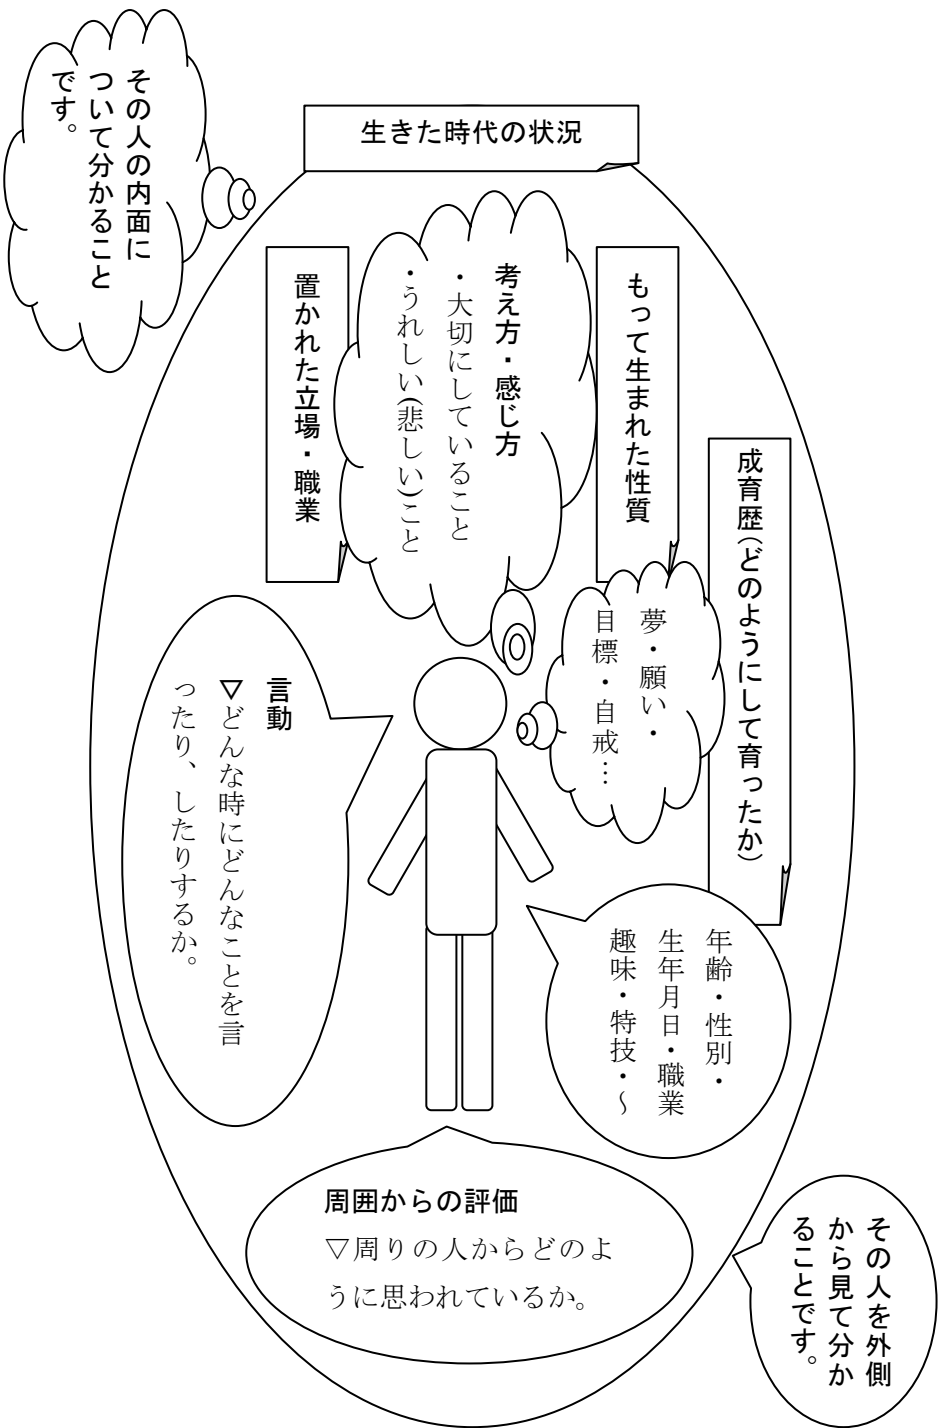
その人の内面について分かることです。

生きた時代の状況

成育歴(どのようにして育ったか)

もって生まれた性質

考え方・感じ方
・大切にしていること
・うれしい(悲しい)こと

置かれた立場・職業

夢・願い・目標・自戒…

言動
▽どんな時にどんなことを言ったり、したりするか。

年齢・性別・生年月日・職業趣味・特技・～

周囲からの評価
▽周りの人からどのように思われているか。

その人を外側から見て分かることです。